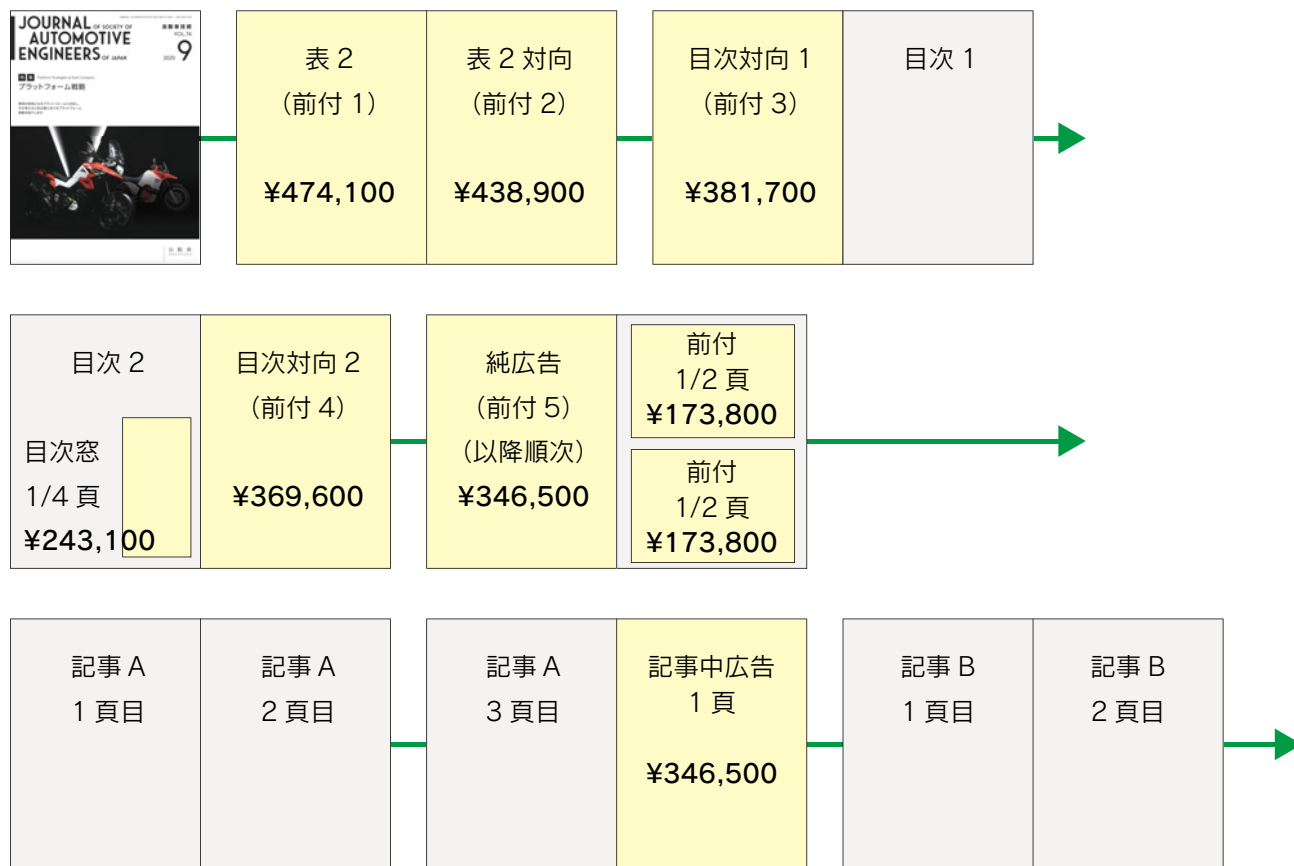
JOURNAL OF SOCIETY OF AUTOMOTIVE ENGINEERS OF JAPAN
自動車技術
VOL.74
2020
9
プラットフォーム戦略
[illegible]

表 2
（前付 1）
¥474,100

表 2 対向
（前付 2）
¥438,900

目次対向 1
（前付 3）
¥381,700

目次 1

目次 2
目次窓
1/4 頁
¥243,100

目次対向 2
（前付 4）
¥369,600

純広告
（前付 5）
（以降順次）
¥346,500

前付
1/2 頁
¥173,800

前付
1/2 頁
¥173,800

記事 A
1 頁目

記事 A
2 頁目

記事 A
3 頁目

記事中広告
1 頁
¥346,500

記事 B
1 頁目

記事 B
2 頁目